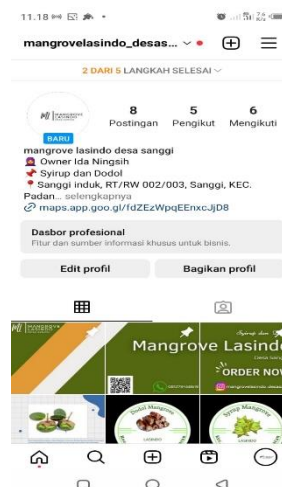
11.18

mangrovelasindo_desas... ⊕ ☰

2 DARI 5 LANGKAH SELESAI

BARU

8 Postingan
5 Pengikut
6 Mengikuti

mangrove lasindo desa sanggi
Owner Ida Ningsih
Syirup dan Dodol
Sanggi induk, RT/RW 002/003, Sanggi, KEC. Padan... selengkapnya
maps.app.goo.gl/fdZEzWpqEEnxcJjD8

Dasbor profesional
Fitur dan sumber informasi khusus untuk bisnis.

Edit profil
Bagikan profil

Mangrove Lasindo
ORDER NOW
Dodol Mangrove
Syrup Mangrove